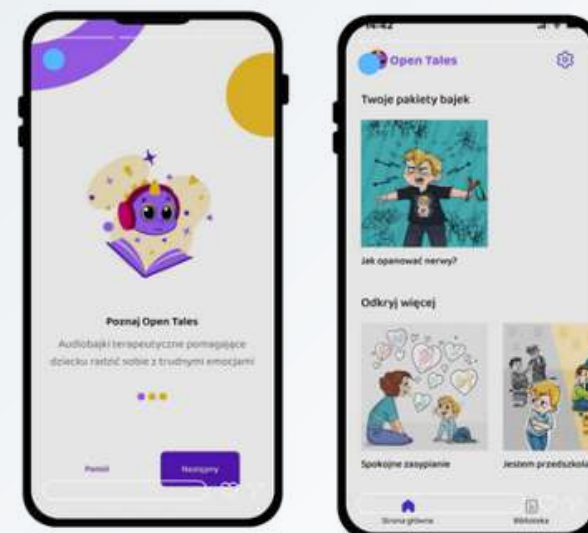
Poznaj Open Tales

Audiobajki terapeutyczne pomagające dziecku radzić sobie z trudnymi emocjami

Pomiń

Następny

14:42

Open Tales

Twoje pakiety bajek

Jak opanować nerwy?

Odkryj więcej

Spokojne zasypianie

Jestem przedszkola

Strona główna

Biblioteka